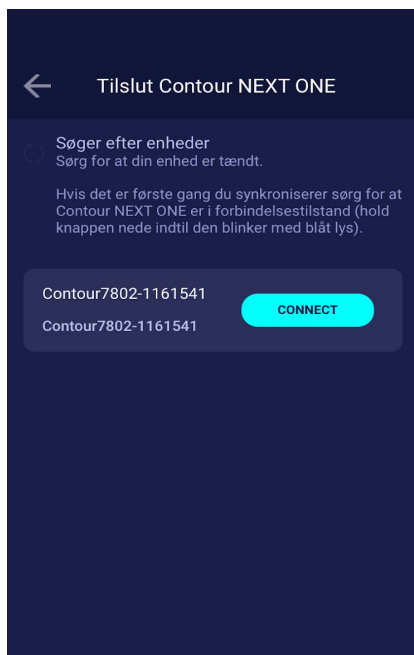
Tilslut Contour NEXT ONE

Søger efter enheder
Sørg for at din enhed er tændt.

Hvis det er første gang du synkroniserer sørg for at Contour NEXT ONE er i forbindelsestilstand (hold knappen nede indtil den blinker med blåt lys).

Contour7802-1161541
Contour7802-1161541
CONNECT